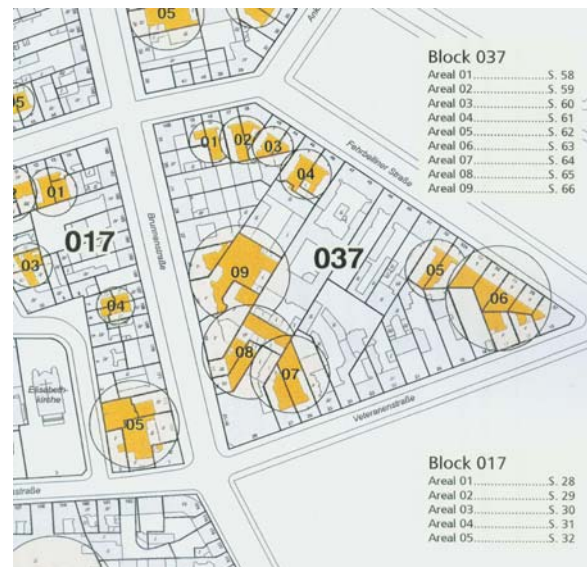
Block 037
Areal 01........................S. 58
Areal 02........................S. 59
Areal 03........................S. 60
Areal 04........................S. 61
Areal 05........................S. 62
Areal 06........................S. 63
Areal 07........................S. 64
Areal 08........................S. 65
Areal 09........................S. 66

05
5
01
017
03
04
05
Elisabethkirche
Brunnenstraße
01 02 03
04
Fehrbelliner Straße
037
09
05
06
08
07
Veteranenstraße
straße
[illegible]

Block 017
Areal 01........................S. 28
Areal 02........................S. 29
Areal 03........................S. 30
Areal 04........................S. 31
Areal 05........................S. 32